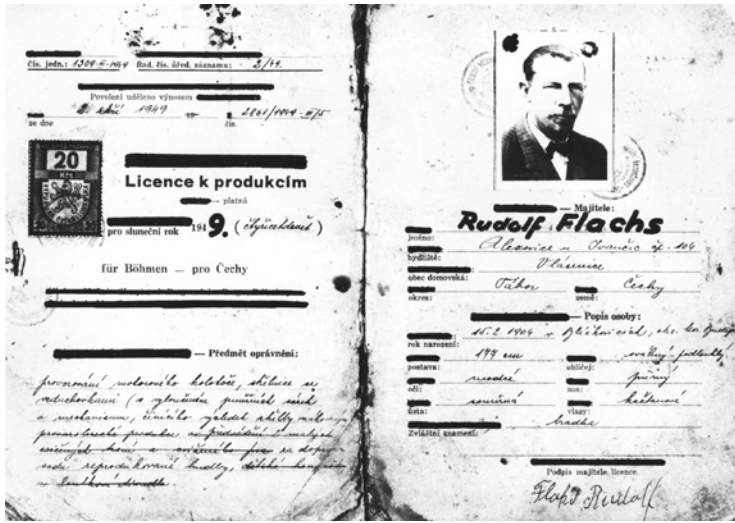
— 4 —

Čís. jedn.: 1304-5-1949 Řad. čís. úřed. záznamu: 2/49.

Povolení uděleno výnosem
ze dne 4. října 1949 čís. 2861/1949-II/5

20

Licence k produkcím

platná

pro sluneční rok 1949. (čtyřicetdevět)

für Böhmen — pro Čechy

— Předmět oprávnění:

provozování motorového kolotoče, střelnice se vzduchovkami (s vyloučením používání zbraní a mechanismu, účelného zařízení střelby malo-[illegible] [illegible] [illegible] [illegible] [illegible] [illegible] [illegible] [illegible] reprodukovaní hudby, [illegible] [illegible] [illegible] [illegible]

— 5 —

Majitele:

Rudolf Flachs

jméno:

bydliště: Vlasenice u Domažlic čp. 104

obec domovská: Vlasenice

okres: Tábor země: Čechy

Popis osoby:

rok narození: 15. 2. 1904 v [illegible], okr. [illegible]

postava: 177 cm obličej: oválný, podlouhlý

oči: modré nos: přímý

ústa: souměrná vlasy: kaštanové

Zvláštní znamení: bradka

Podpis majitele licence.

Flachs Rudolf